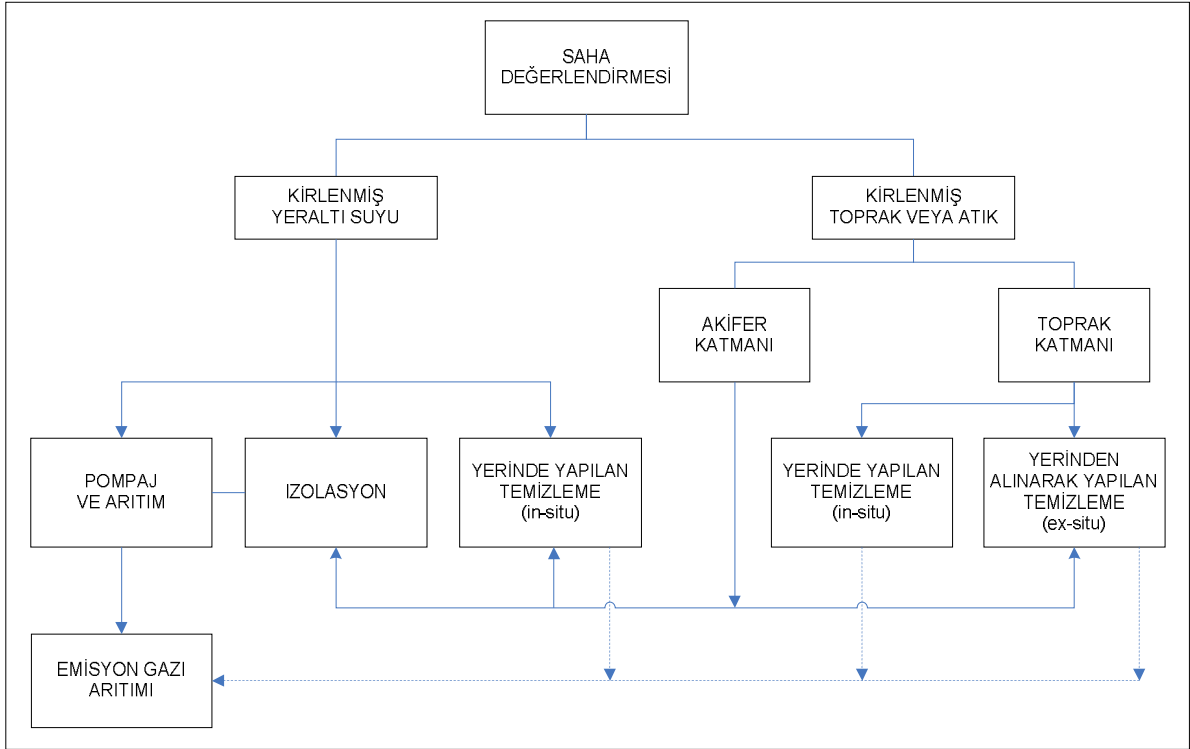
SAHA DEĞERLENDİRMESİ

KİRLENMİŞ YERALTI SUYU

KİRLENMİŞ TOPRAK VEYA ATIK

AKİFER KATMANI

TOPRAK KATMANI

POMPAJ VE ARITIM

IZOLASYON

YERİNDE YAPILAN TEMİZLEME (in-situ)

YERİNDE YAPILAN TEMİZLEME (in-situ)

YERİNDEN ALINARAK YAPILAN TEMİZLEME (ex-situ)

EMİSYON GAZI ARITIMI